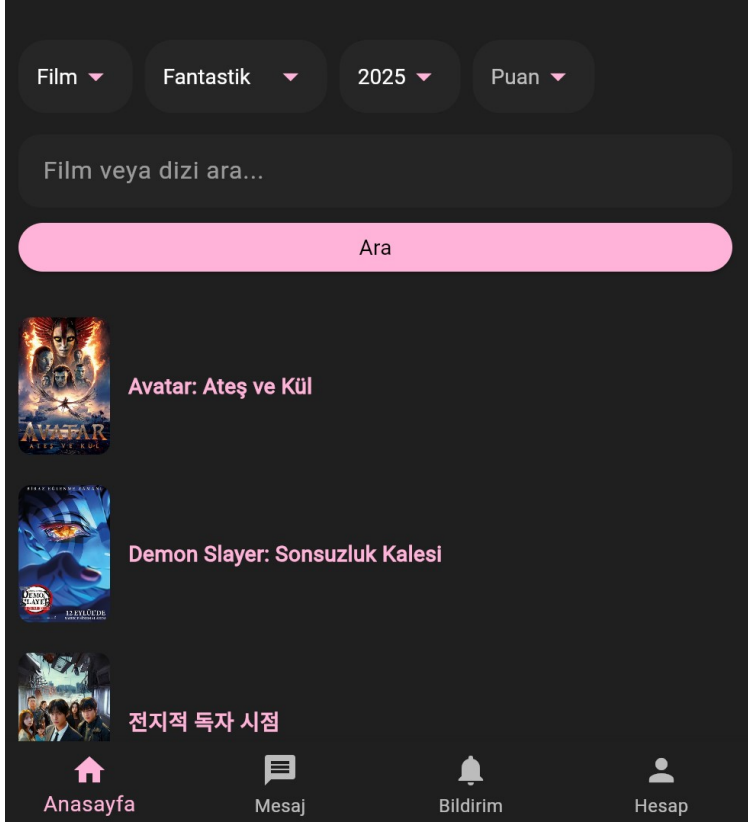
Film
Fantastik
2025
Puan

Film veya dizi ara...

Ara

AVATAR
ATEŞ VE KÜL

Avatar: Ateş ve Kül

DEMON SLAYER
12 EYLÜL'DE

Demon Slayer: Sonsuzluk Kalesi

전지적 독자 시점

Anasayfa
Mesaj
Bildirim
Hesap